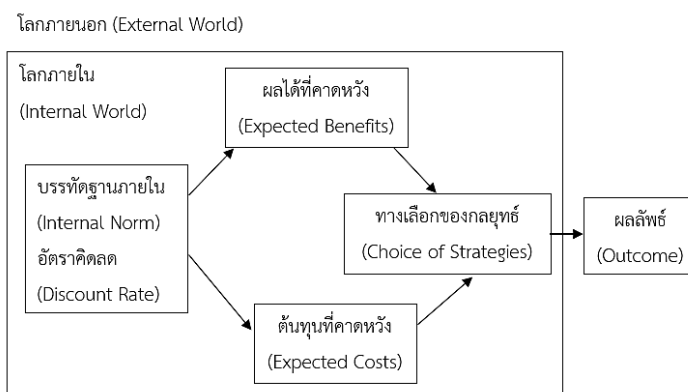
โลกภายนอก (External World)

โลกภายใน

(Internal World)

ผลได้ที่คาดหวัง

(Expected Benefits)

บรรทัดฐานภายใน

(Internal Norm)

อัตราคิดลด

(Discount Rate)

ทางเลือกของกลยุทธ์

(Choice of Strategies)

ผลลัพธ์

(Outcome)

ต้นทุนที่คาดหวัง

(Expected Costs)